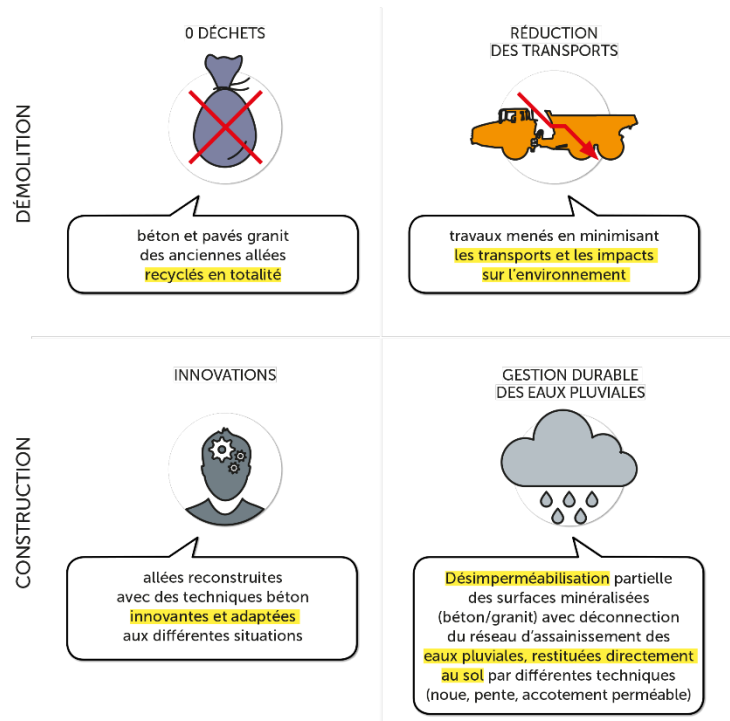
DÉMOLITION

0 DÉCHETS

béton et pavés granit des anciennes allées recyclés en totalité

RÉDUCTION DES TRANSPORTS

travaux menés en minimisant les transports et les impacts sur l'environnement

CONSTRUCTION

INNOVATIONS

allées reconstruites avec des techniques béton innovantes et adaptées aux différentes situations

GESTION DURABLE DES EAUX PLUVIALES

Désimperméabilisation partielle des surfaces minéralisées (béton/granit) avec déconnection du réseau d'assainissement des eaux pluviales, restituées directement au sol par différentes techniques (noue, pente, accotement perméable)